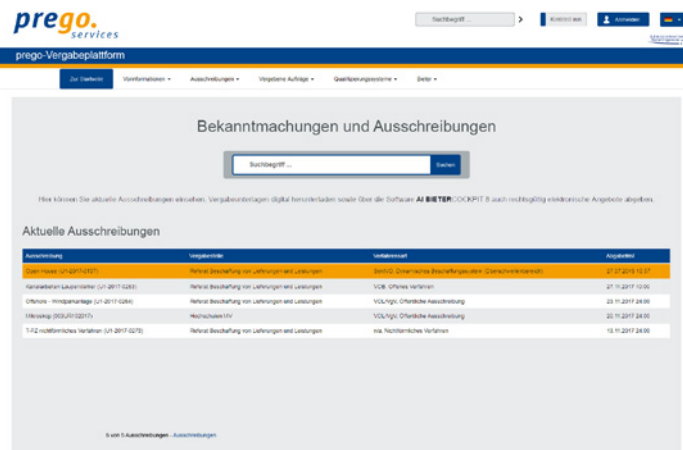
prego.
services

Suchbegriff ...

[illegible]

Anmelden

prego-Vergabeplattform

Zur Startseite | Vorinformationen | Ausschreibungen | Vergebene Aufträge | Qualifizierungssysteme | Dieter

Bekanntmachungen und Ausschreibungen

Suchbegriff ...

Suchen

Hier können Sie aktuelle Ausschreibungen einsehen, Vergabeunterlagen digital herunterladen sowie über die Software AI BIETERCOCKPIT 8 auch rechtsgültig elektronische Angebote abgeben.

Aktuelle Ausschreibungen

| Ausschreibung | Vergabestelle | Verfahrensart | Abgabefrist |
|---|---|---|---|
| Open House (U1-2017-0137) | Referat Beschaffung von Lieferungen und Leistungen | SektVO: Dynamisches Beschaffungssystem (Dienstleistungskonzept) | 27.07.2019 10:37 |
| Kanalarbeiten Leupenstätter (U1-2017-0263) | Referat Beschaffung von Lieferungen und Leistungen | VOB: Offenes Verfahren | 27.11.2017 10:00 |
| Offshore - Windparkanlage (U1-2017-0264) | Referat Beschaffung von Lieferungen und Leistungen | VOL/fagV: Öffentliche Ausschreibung | 23.11.2017 24:00 |
| Mikroskop (003/U1/12/2017) | Hochschulen MV | VOL/fagV: Öffentliche Ausschreibung | 23.11.2017 24:00 |
| T-F2 nichtförmliches Verfahren (U1-2017-0278) | Referat Beschaffung von Lieferungen und Leistungen | n/a: Nichtförmliches Verfahren | 15.11.2017 24:00 |

5 von 5 Ausschreibungen - Ausschreibungen